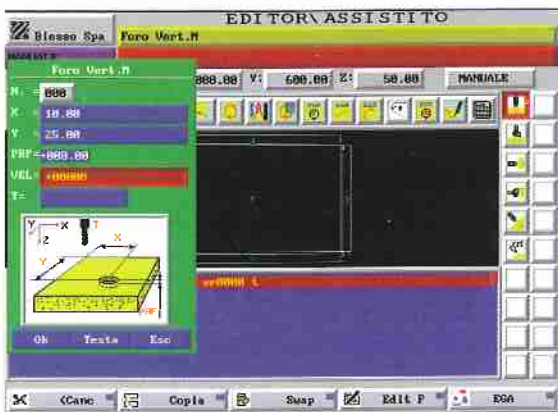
EDITOR\ ASSISTITO

Biesse Spa

Foro Vert.M

MANUALE

Foro Vert.M

000.00

V: 600.00

Z: 50.00

MANUALE

N. = 000

X = 10.00

Y = 25.00

PRF=-000.00

VEL= +00000

T=

Y

Z

X

T

X

Y

PRF

vr0000 L

Ok

Testa

Esc

Canc

Copia

Swap

Edit P

EGA